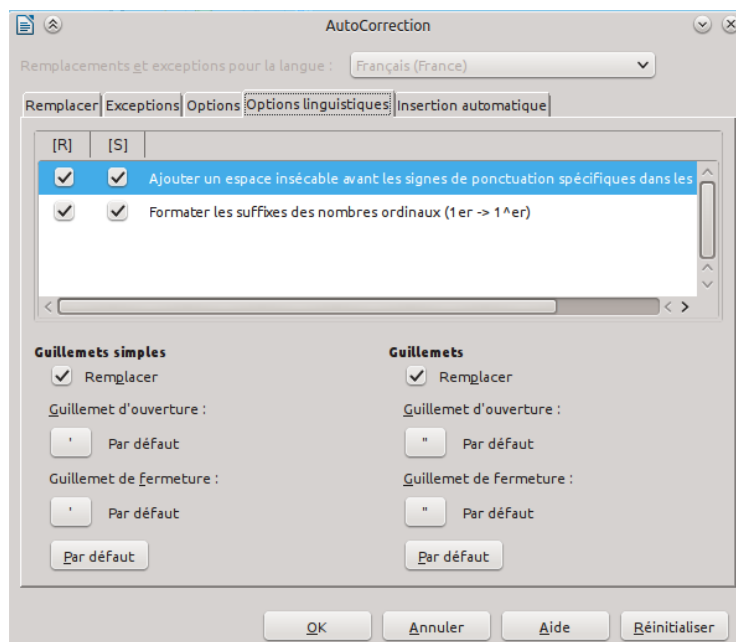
AutoCorrection

Remplacements et exceptions pour la langue : Français (France)

Remplacer | Exceptions | Options | Options linguistiques | Insertion automatique

| [R] | [S] | |
|---|---|---|
| ✓ | ✓ | Ajouter un espace insécable avant les signes de ponctuation spécifiques dans les |
| ✓ | ✓ | Formater les suffixes des nombres ordinaux (1er -> 1^er) |

Guillemets simples
✓ Remplacer
Guillemet d'ouverture :
' Par défaut
Guillemet de fermeture :
' Par défaut
Par défaut

Guillemets
✓ Remplacer
Guillemet d'ouverture :
" Par défaut
Guillemet de fermeture :
" Par défaut
Par défaut

OK Annuler Aide Réinitialiser